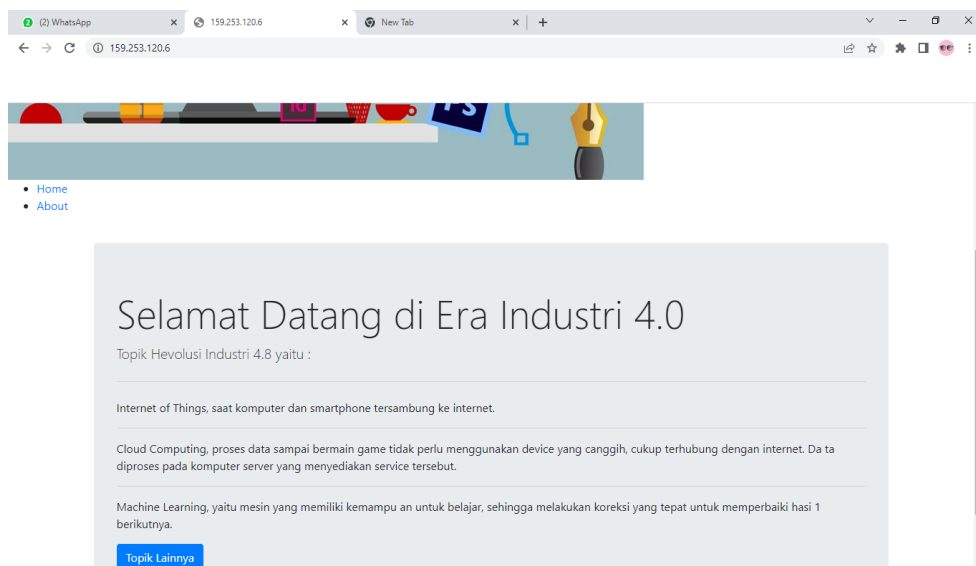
(2) WhatsApp
159.253.120.6
New Tab
159.253.120.6

- Home
- About

Selamat Datang di Era Industri 4.0

Topik Hevolusi Industri 4.8 yaitu :

Internet of Things, saat komputer dan smartphone tersambung ke internet.

Cloud Computing, proses data sampai bermain game tidak perlu menggunakan device yang canggih, cukup terhubung dengan internet. Da ta diproses pada komputer server yang menyediakan service tersebut.

Machine Learning, yaitu mesin yang memiliki kemampu an untuk belajar, sehingga melakukan koreksi yang tepat untuk memperbaiki hasi 1 berikutnya.

Topik Lainnya